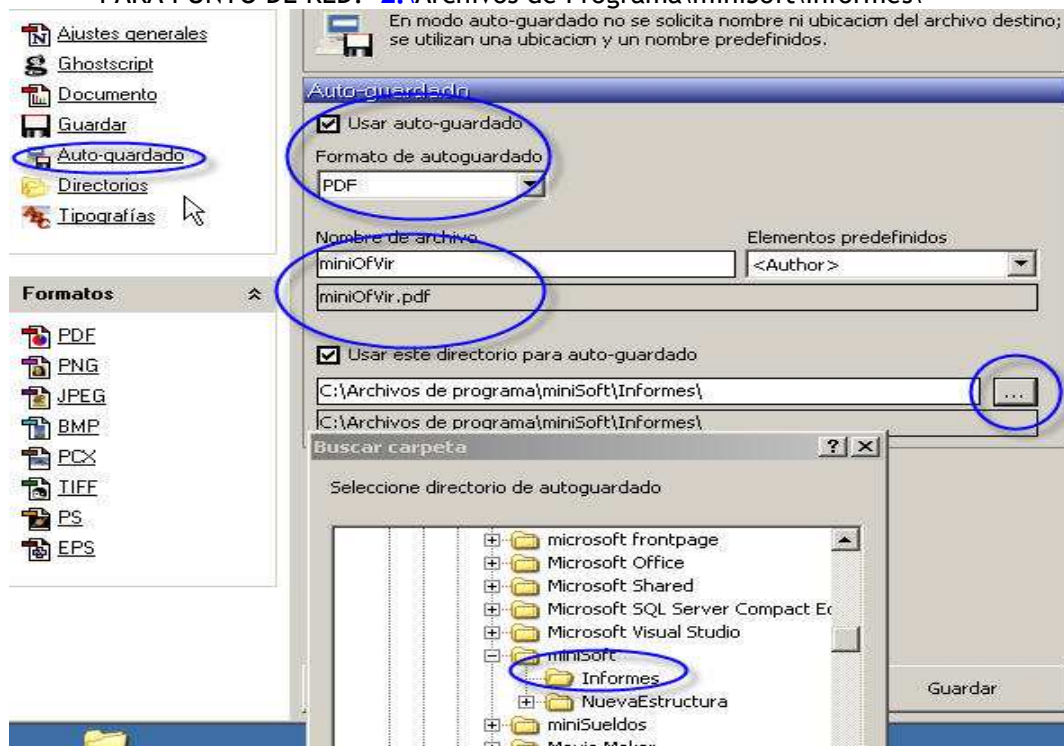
PARA PUNTO DE RED: Z:\Archivos de Programa\miniSoft\Informes\

Ajustes generales
Ghostscript
Documento
Guardar
Auto-guardado
Directorios
Tipografías

Formatos

PDF
PNG
JPEG
BMP
PCX
TIFF
PS
EPS

En modo auto-guardado no se solicita nombre ni ubicacion del archivo destino; se utilizan una ubicacion y un nombre predefinidos.

Auto-guardado

Usar auto-guardado

Formato de autoguardado

PDF

Nombre de archivo

miniOfVir

miniOfVir.pdf

Elementos predefinidos

<Author>

Usar este directorio para auto-guardado

C:\Archivos de programa\miniSoft\Informes\

...

C:\Archivos de programa\miniSoft\Informes\

Buscar carpeta

Seleccione directorio de autoguardado

microsoft frontpage
Microsoft Office
Microsoft Shared
Microsoft SQL Server Compact E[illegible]
Microsoft Visual Studio
miniSoft
Informes
NuevaEstructura
miniSueldos
Movie Maker

Guardar